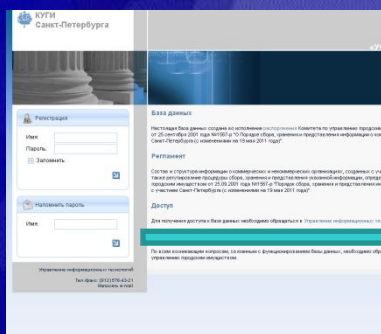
КУГИ
Санкт-Петербурга

Регистрация
Имя:
Пароль:
Запомнить

Напомнить пароль
Имя:

Управление информационных технологий
Тел./факс: (812) 576-43-21
Написать e-mail

База данных
Настоящая база данных создана во исполнение распоряжения Комитета по управлению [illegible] от 25 сентября 2001 года №1567-р "О Порядке сбора, хранения и представления информации о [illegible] Санкт-Петербурга (с изменениями на 19 мая 2011 года)".

Регламент
Состав и структура информации о коммерческих и некоммерческих организациях, созданных с уч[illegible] также регламентация процедуры сбора, хранения и представления указанной информации, опред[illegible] городским имуществом от 25.09.2001 года №1567-р "Порядок сбора, хранения и представления ин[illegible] с участием Санкт-Петербурга (с изменениями на 19 мая 2011 года)".

Доступ
Для получения доступа к базе данных необходимо обратиться в Управление информационных те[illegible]

По всем возникающим вопросам, связанным с функционированием базы данных, необходимо обр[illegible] управления городским имуществом.